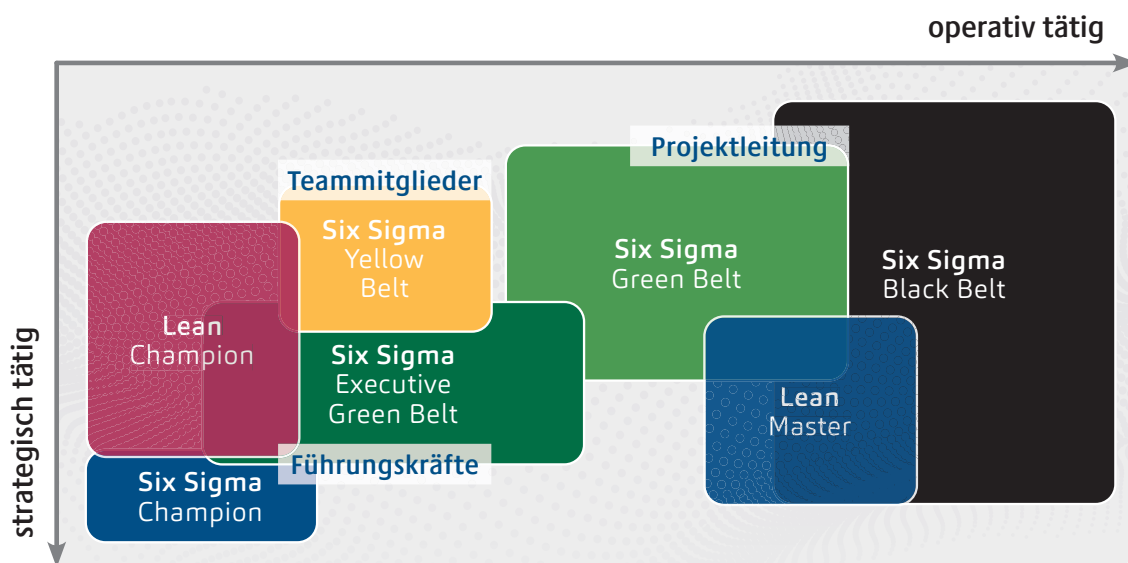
operativ tätig

strategisch tätig

Teammitglieder

Six Sigma
Yellow
Belt

Projektleitung

Six Sigma
Green Belt

Six Sigma
Black Belt

Lean
Champion

Six Sigma
Executive
Green Belt

Führungskräfte

Six Sigma
Champion

Lean
Master